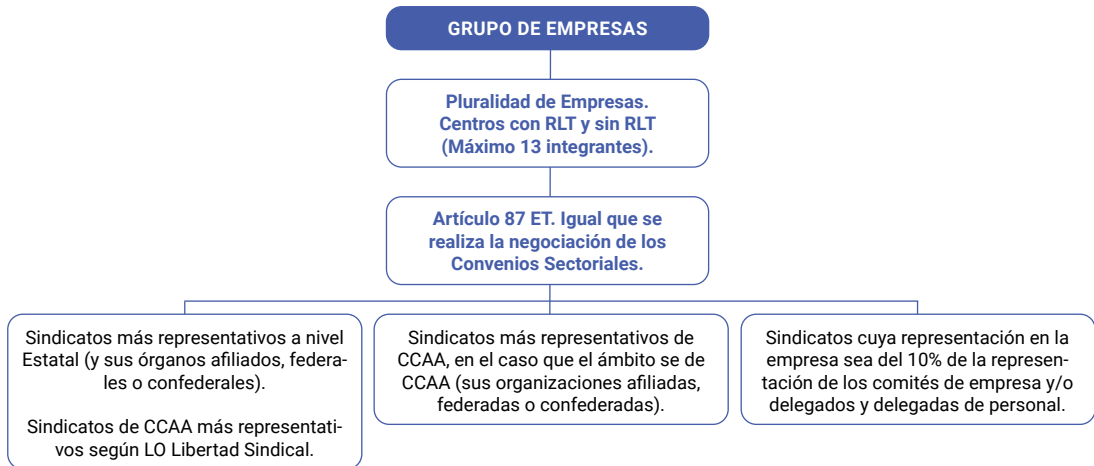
GRUPO DE EMPRESAS

Pluralidad de Empresas. Centros con RLT y sin RLT (Máximo 13 integrantes).

Artículo 87 ET. Igual que se realiza la negociación de los Convenios Sectoriales.

Sindicatos más representativos a nivel Estatal (y sus órganos afiliados, federales o confederales).

Sindicatos de CCAA más representativos según LO Libertad Sindical.

Sindicatos más representativos de CCAA, en el caso que el ámbito se de CCAA (sus organizaciones afiliadas, federadas o confederadas).

Sindicatos cuya representación en la empresa sea del 10% de la representación de los comités de empresa y/o delegados y delegadas de personal.